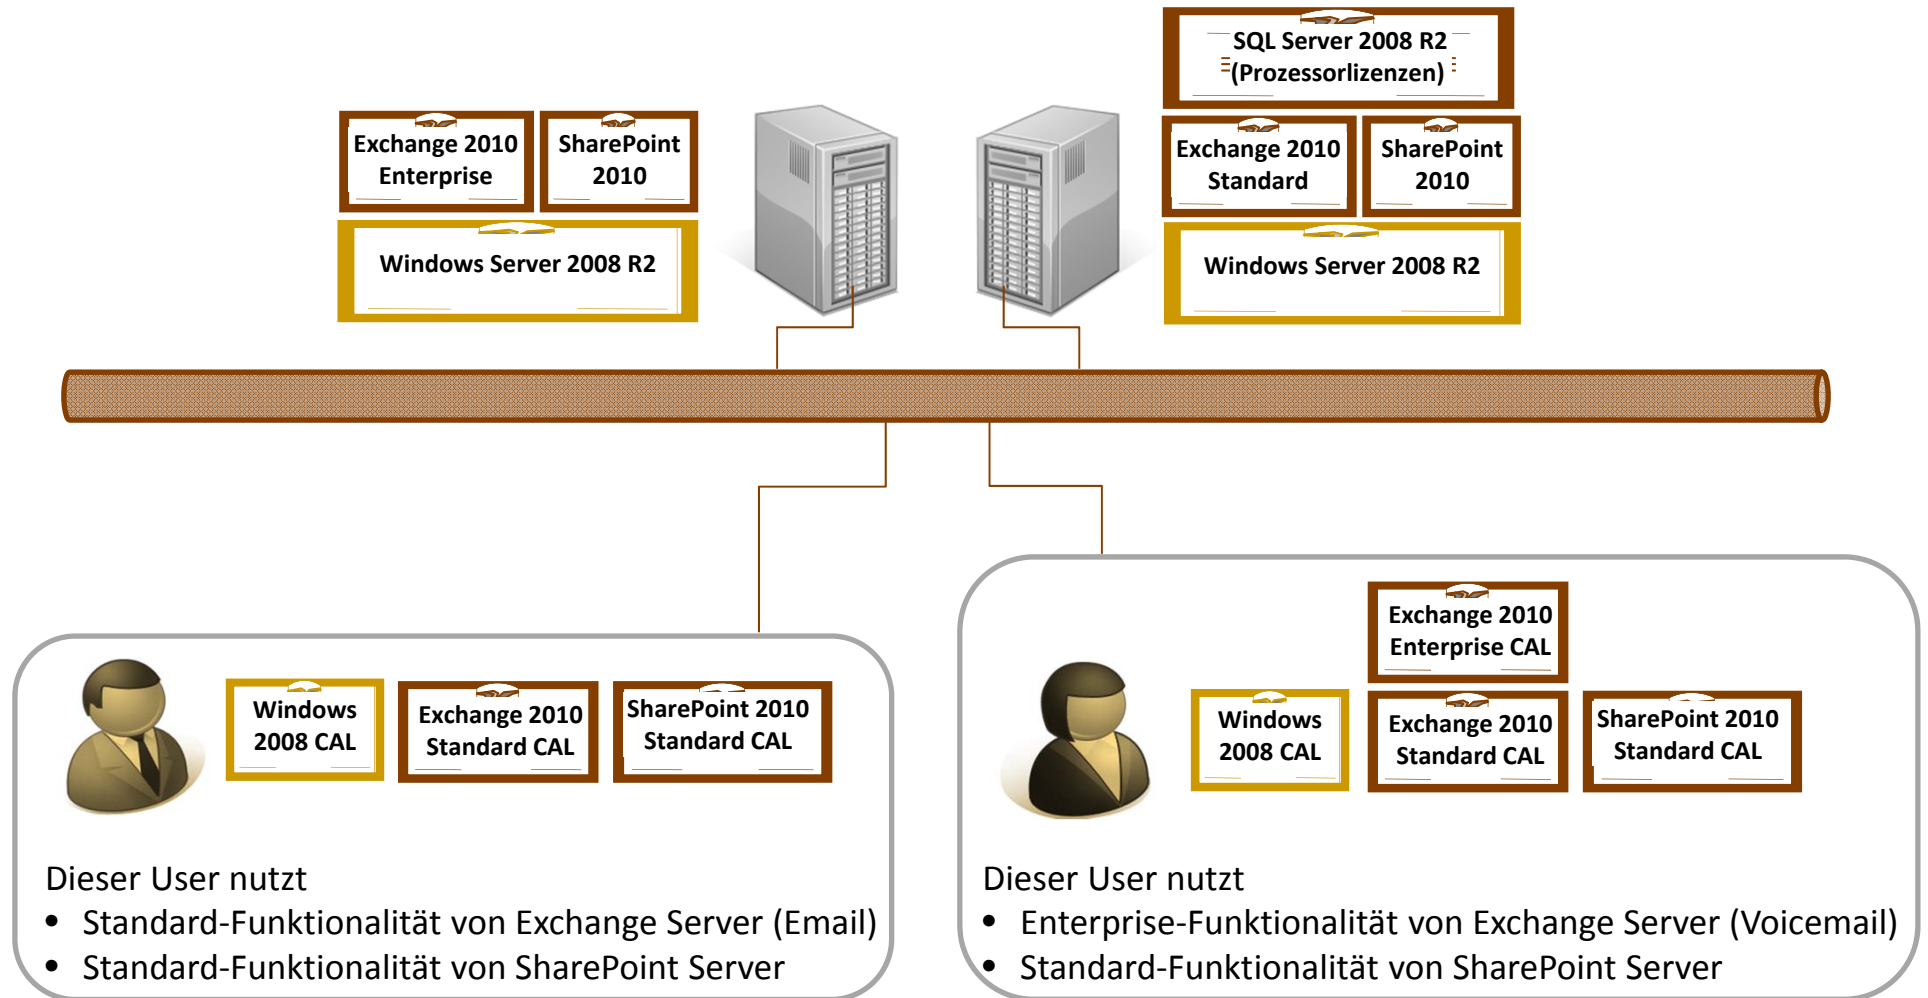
SQL Server 2008 R2 (Prozessorlizenzen)

Exchange 2010 Enterprise

SharePoint 2010

Windows Server 2008 R2

Exchange 2010 Standard

SharePoint 2010

Windows Server 2008 R2

Exchange 2010 Enterprise CAL

Windows 2008 CAL

Exchange 2010 Standard CAL

SharePoint 2010 Standard CAL

Windows 2008 CAL

Exchange 2010 Standard CAL

SharePoint 2010 Standard CAL

Dieser User nutzt
• Standard-Funktionalität von Exchange Server (Email)
• Standard-Funktionalität von SharePoint Server

Dieser User nutzt
• Enterprise-Funktionalität von Exchange Server (Voicemail)
• Standard-Funktionalität von SharePoint Server